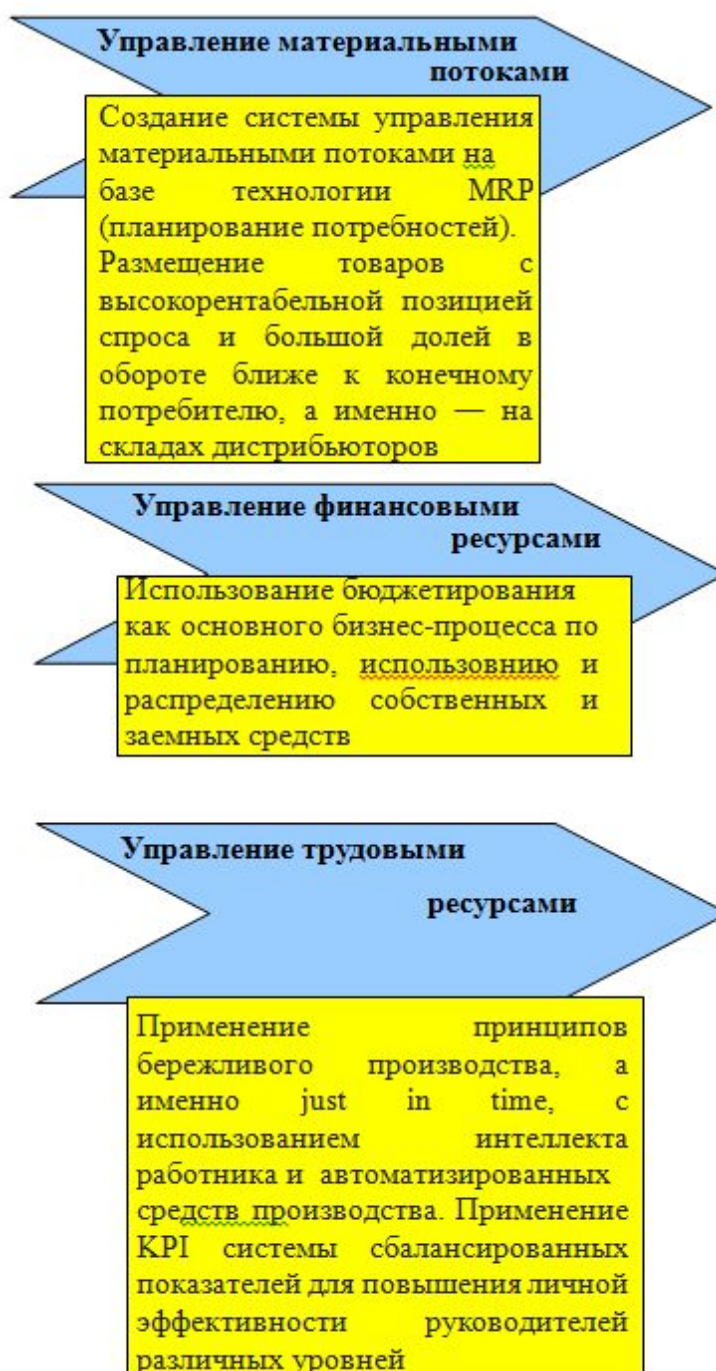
Управление материальными потоками

Создание системы управления материальными потоками на базе технологии MRP (планирование потребностей). Размещение товаров с высокорентабельной позицией спроса и большой долей в обороте ближе к конечному потребителю, а именно — на складах дистрибьюторов

Управление финансовыми ресурсами

Использование бюджетирования как основного бизнес-процесса по планированию, использовнию и распределению собственных и заемных средств

Управление трудовыми ресурсами

Применение принципов бережливого производства, а именно just in time, с использованием интеллекта работника и автоматизированных средств производства. Применение KPI системы сбалансированных показателей для повышения личной эффективности руководителей различных уровней